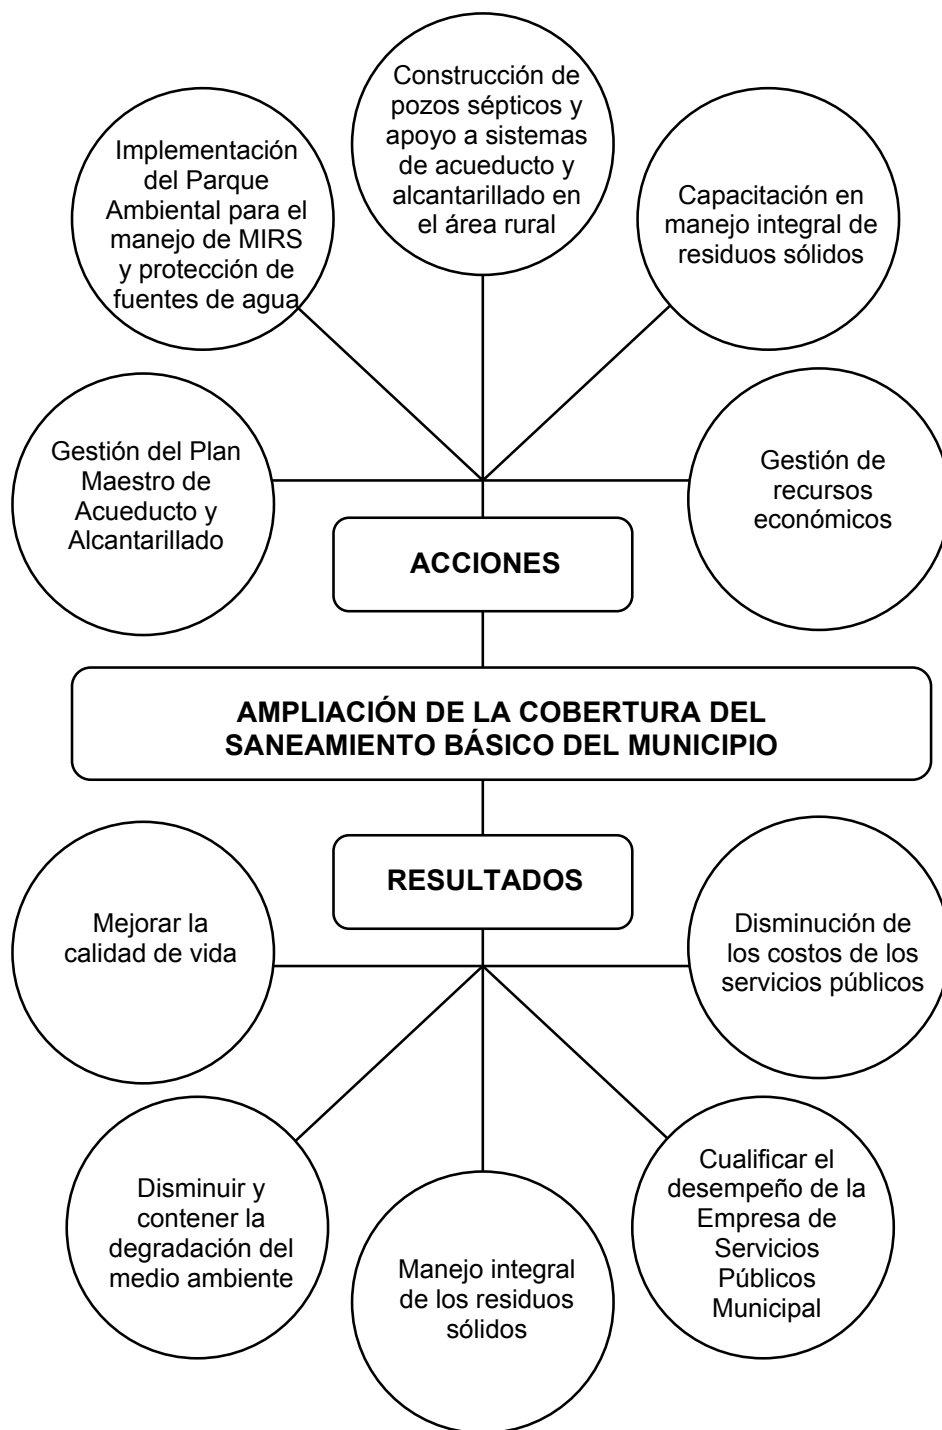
Implementación del Parque Ambiental para el manejo de MIRS y protección de fuentes de agua

Construcción de pozos sépticos y apoyo a sistemas de acueducto y alcantarillado en el área rural

Capacitación en manejo integral de residuos sólidos

Gestión del Plan Maestro de Acueducto y Alcantarillado

Gestión de recursos económicos

ACCIONES

AMPLIACIÓN DE LA COBERTURA DEL SANEAMIENTO BÁSICO DEL MUNICIPIO

RESULTADOS

Mejorar la calidad de vida

Disminución de los costos de los servicios públicos

Disminuir y contener la degradación del medio ambiente

Manejo integral de los residuos sólidos

Cualificar el desempeño de la Empresa de Servicios Públicos Municipal